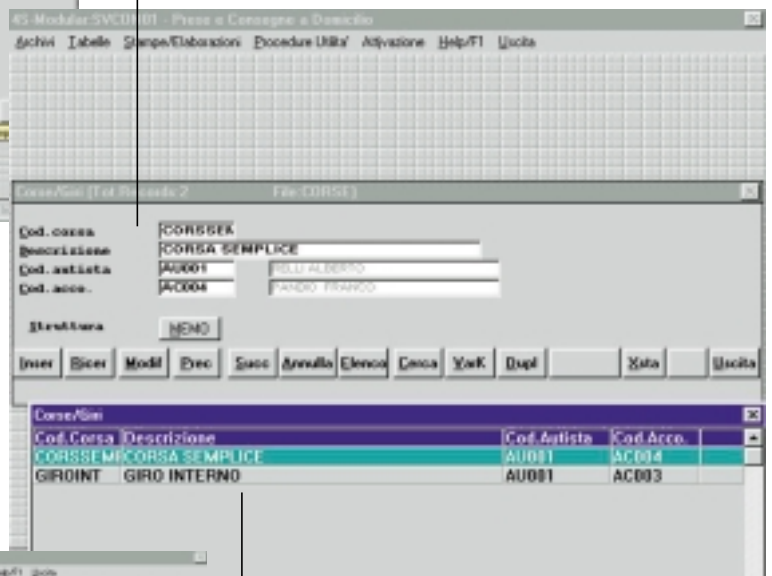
4S-Modular SVCU001 - Prese e Consegne a Domicilio

Archivi Tabelle Stampe/Elaborazioni Procedure Utilita' Attivazione Help/F1 Uscita

Corse/Giri [Tot Records 2 File: CORSE]

Cod.corsa CORSSEM
Descrizione CORSA SEMPLICE
Cod.autista AU001 RELLI ALBERTO
Cod.acco. AC004 FANDIO FRANCO

Struttura MENO

Inser Ricer Modif Prec Succ Annulla Elenco Cerca VarK Dupl Xsta Uscita

Corse/Giri

| Cod.Corsa | Descrizione | Cod.Autista | Cod.Acco. |
|---|---|---|---|
| CORSSEM | CORSA SEMPLICE | AU001 | AC004 |
| GIROINT | GIRO INTERNO | AU001 | AC003 |

elp/F1 Uscita